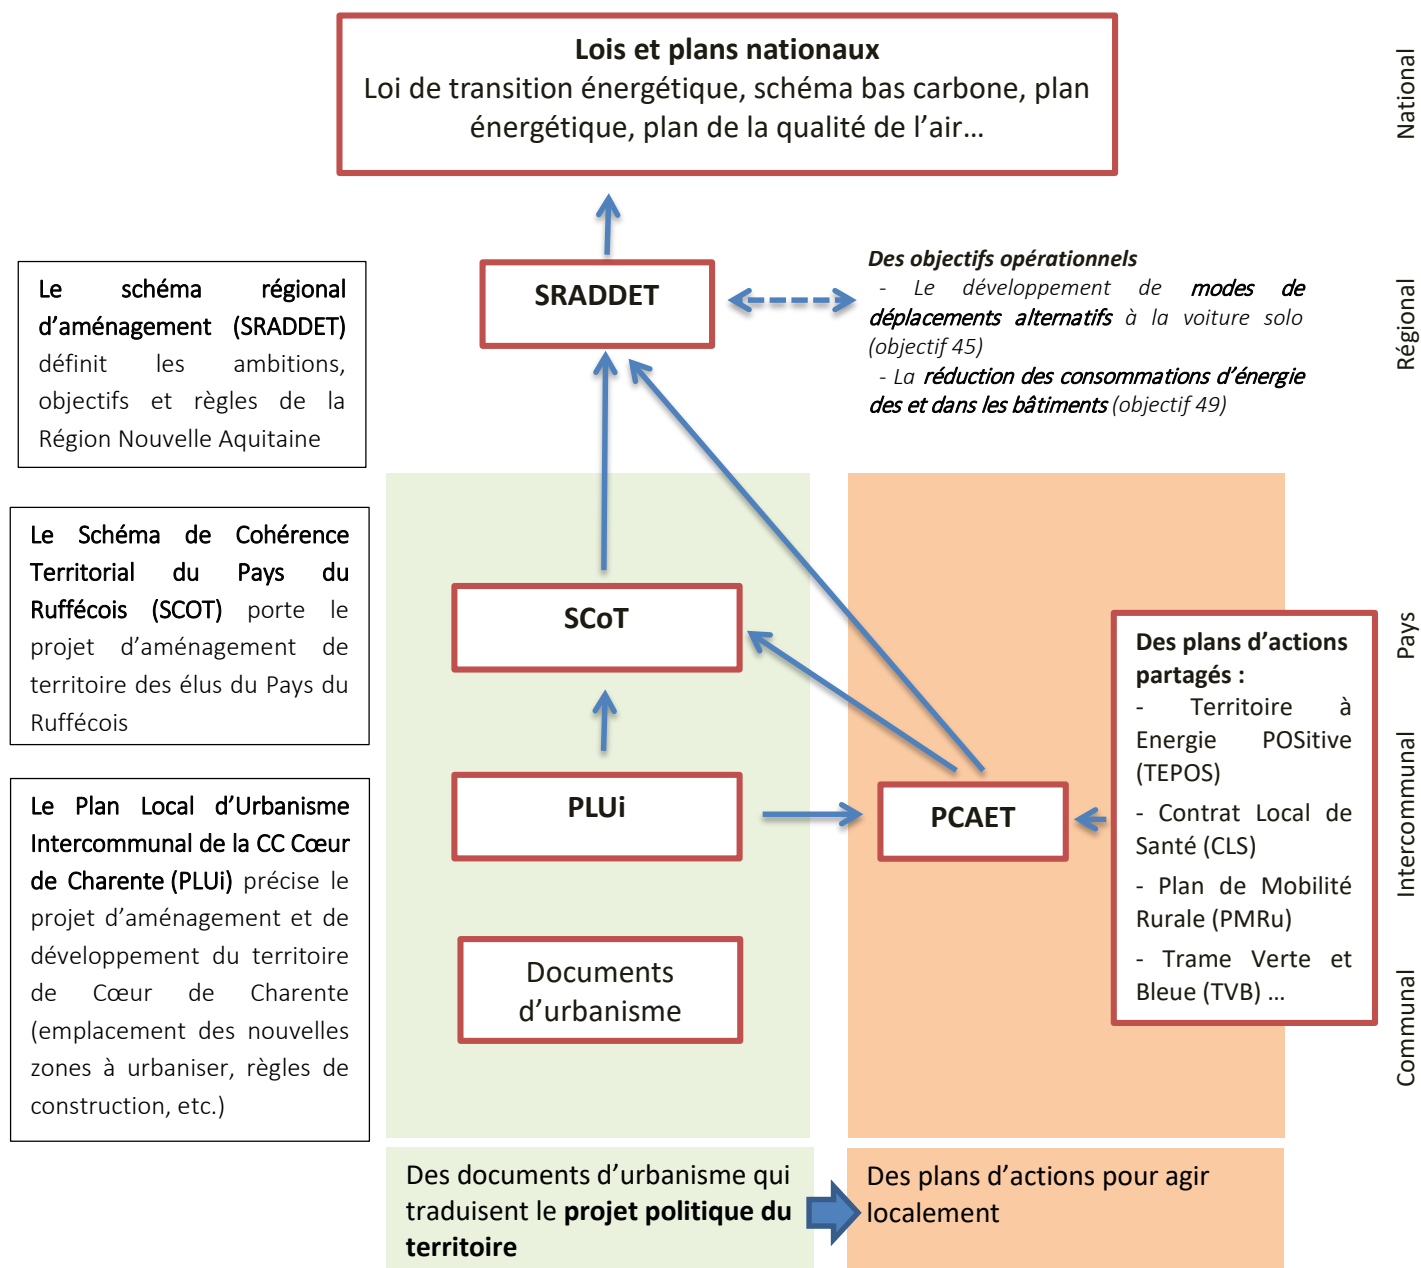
**Lois et plans nationaux**
Loi de transition énergétique, schéma bas carbone, plan énergétique, plan de la qualité de l'air…

National

Le schéma régional d'aménagement (SRADDET) définit les ambitions, objectifs et règles de la Région Nouvelle Aquitaine

SRADDET

Des objectifs opérationnels
- Le développement de modes de déplacements alternatifs à la voiture solo (objectif 45)
- La réduction des consommations d'énergie des et dans les bâtiments (objectif 49)

Régional

Le Schéma de Cohérence Territorial du Pays du Ruffécois (SCOT) porte le projet d'aménagement de territoire des élus du Pays du Ruffécois

SCoT

Des plans d'actions partagés :
- Territoire à Energie POSitive (TEPOS)
- Contrat Local de Santé (CLS)
- Plan de Mobilité Rurale (PMRu)
- Trame Verte et Bleue (TVB) …

Pays

Le Plan Local d'Urbanisme Intercommunal de la CC Cœur de Charente (PLUi) précise le projet d'aménagement et de développement du territoire de Cœur de Charente (emplacement des nouvelles zones à urbaniser, règles de construction, etc.)

PLUi

PCAET

Intercommunal

Documents d'urbanisme

Communal

Des documents d'urbanisme qui traduisent le **projet politique du territoire**

Des plans d'actions pour agir localement